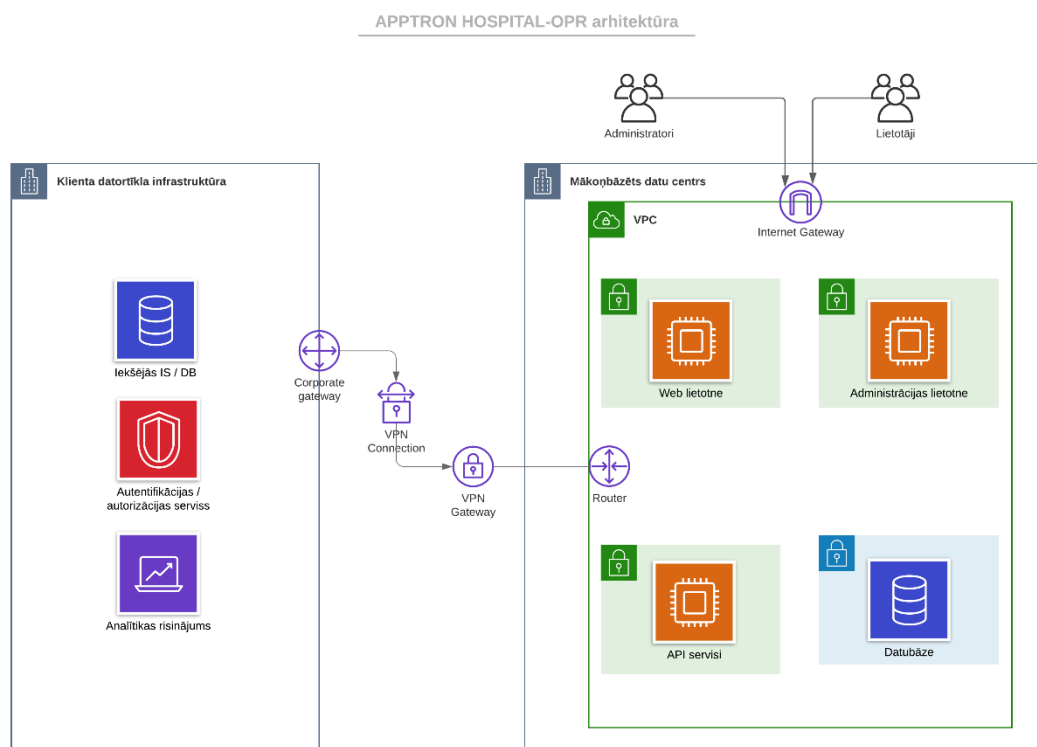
APPTRON HOSPITAL-OPR arhitektūra

Administratori

Lietotāji

Klienta datortīkla infrastruktūra

Mākoņbāzēts datu centrs

Internet Gateway

VPC

Iekšējās IS / DB

Autentifikācijas / autorizācijas serviss

Analītikas risinājums

Corporate gateway

VPN Connection

VPN Gateway

Router

Web lietotne

Administrācijas lietotne

API servisi

Datubāze